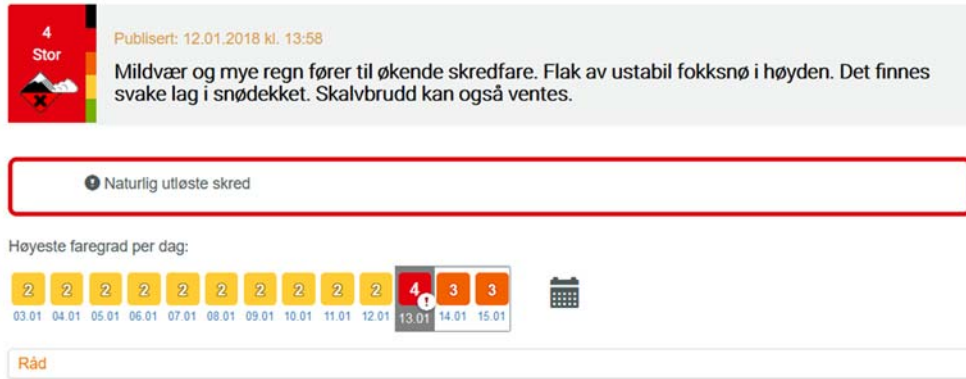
4
Stor

Publisert: 12.01.2018 kl. 13:58

Mildvær og mye regn fører til økende skredfare. Flak av ustabil fokksnø i høyden. Det finnes svake lag i snødekket. Skalvbrudd kan også ventes.

Naturlig utløste skred

Høyeste faregrad per dag:

| 2 | 2 | 2 | 2 | 2 | 2 | 2 | 2 | 2 | 2 | 4 | 3 | 3 |
|---|---|---|---|---|---|---|---|---|---|---|---|---|
| 03.01 | 04.01 | 05.01 | 06.01 | 07.01 | 08.01 | 09.01 | 10.01 | 11.01 | 12.01 | 13.01 | 14.01 | 15.01 |

Råd